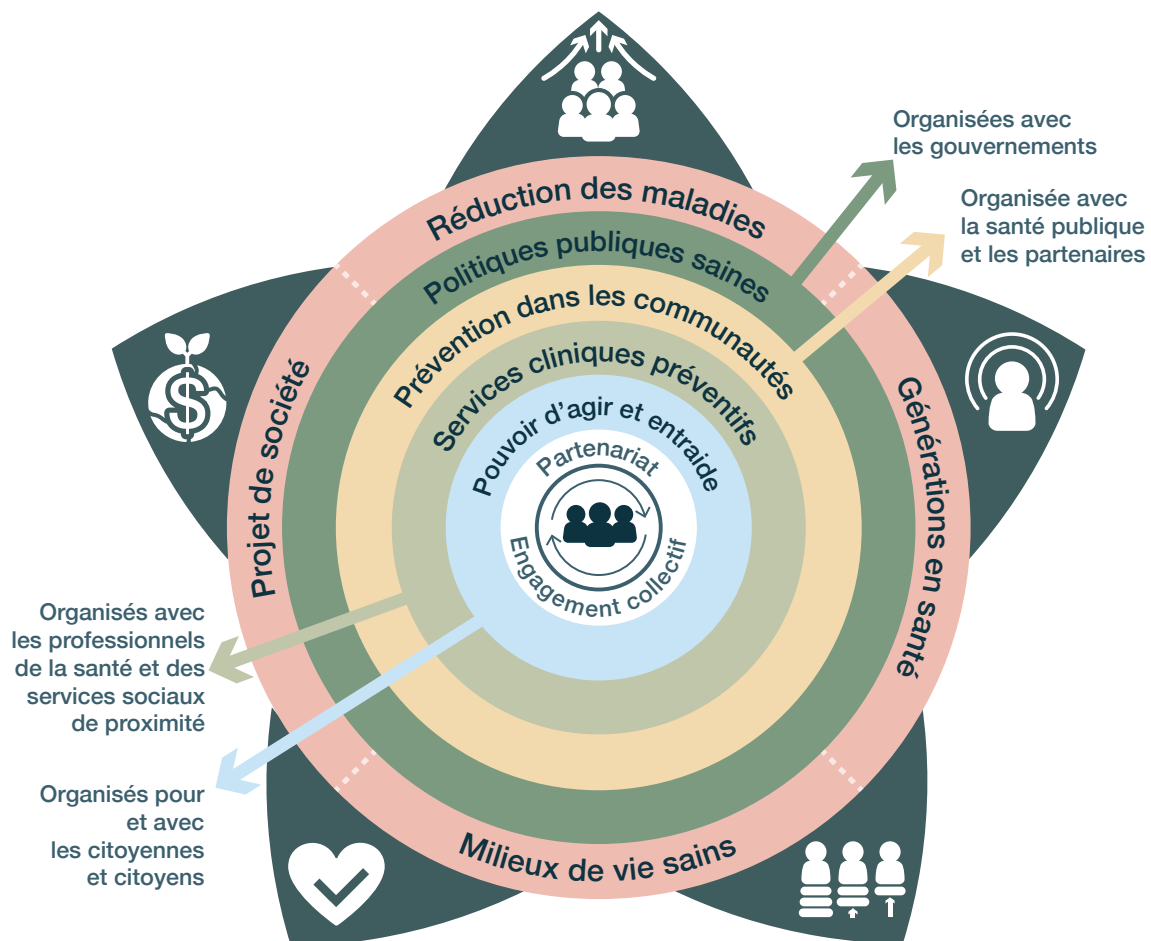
Organisées avec les gouvernements

Organisée avec la santé publique et les partenaires

Réduction des maladies

Politiques publiques saines

Prévention dans les communautés

Services cliniques préventifs

Pouvoir d'agir et entraide

Partenariat

Engagement collectif

Projet de société

Générations en santé

Milieux de vie sains

Organisés avec les professionnels de la santé et des services sociaux de proximité

Organisés pour et avec les citoyennes et citoyens